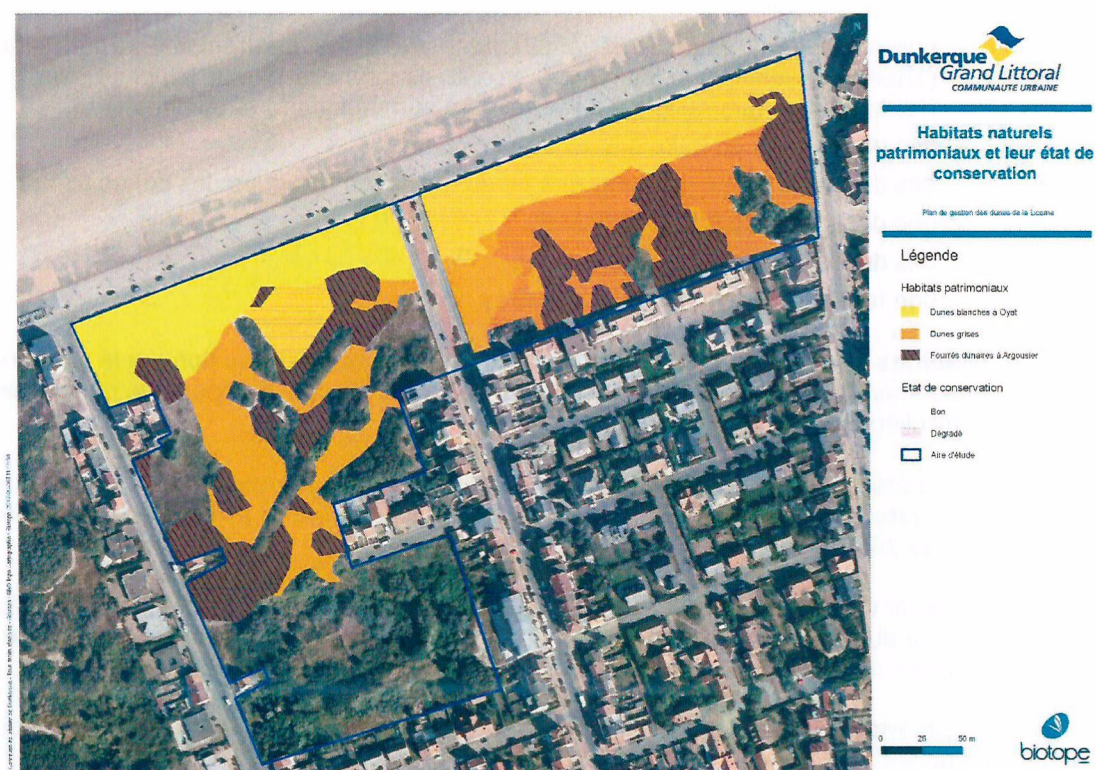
Dunkerque
Grand Littoral
COMMUNAUTE URBAINE

Habitats naturels patrimoniaux et leur état de conservation

Plan de gestion des dunes de la Licorne

Légende

Habitats patrimoniaux

Dunes blanches à Oyat

Dunes grises

Fourrés dunaires à Argousier

Etat de conservation

Bon

Dégradé

Aire d'étude

0 25 50 m

biotope

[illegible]